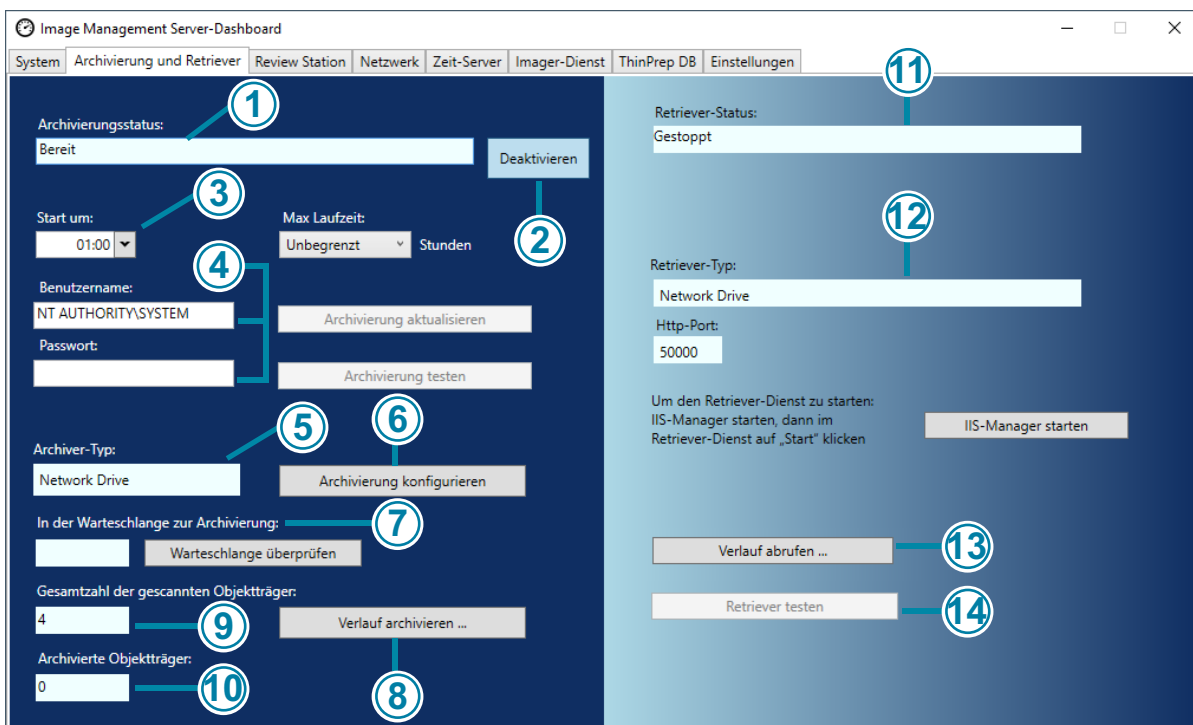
Image Management Server-Dashboard

System | Archivierung und Retriever | Review Station | Netzwerk | Zeit-Server | Imager-Dienst | ThinPrep DB | Einstellungen

1
Archivierungsstatus:
Bereit
Deaktivieren
2
3
Start um:
01:00
Max Laufzeit:
Unbegrenzt
Stunden
4
Benutzername:
NT AUTHORITY\SYSTEM
Archivierung aktualisieren
Passwort:
Archivierung testen
5
6
Archiver-Typ:
Network Drive
Archivierung konfigurieren
In der Warteschlange zur Archivierung:
7
Warteschlange überprüfen
Gesamtzahl der gescannten Objektträger:
4
9
Verlauf archivieren ...
Archivierte Objektträger:
0
10
8

11
Retriever-Status:
Gestoppt
12
Retriever-Typ:
Network Drive
Http-Port:
50000
Um den Retriever-Dienst zu starten:
IIS-Manager starten, dann im
Retriever-Dienst auf „Start" klicken
IIS-Manager starten
Verlauf abrufen ...
13
Retriever testen
14